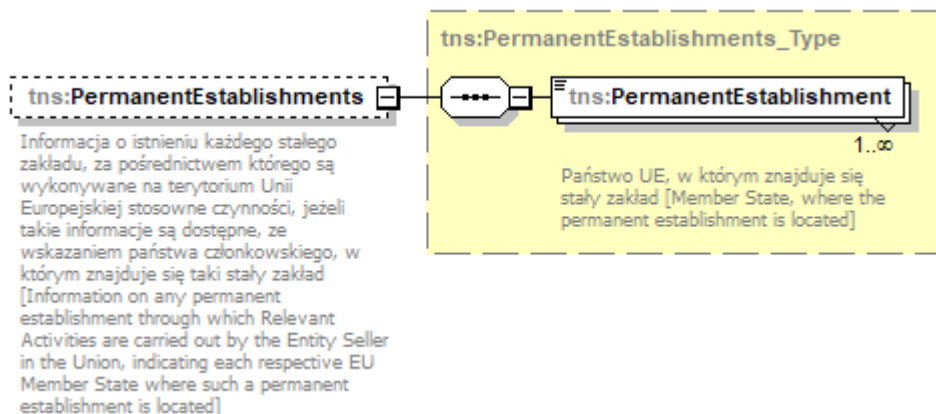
tns:PermanentEstablishments_Type

tns:PermanentEstablishments

Informacja o istnieniu każdego stałego zakładu, za pośrednictwem którego są wykonywane na terytorium Unii Europejskiej stosowne czynności, jeżeli takie informacje są dostępne, ze wskazaniem państwa członkowskiego, w którym znajduje się taki stały zakład [Information on any permanent establishment through which Relevant Activities are carried out by the Entity Seller in the Union, indicating each respective EU Member State where such a permanent establishment is located]

tns:PermanentEstablishment

1..∞

Państwo UE, w którym znajduje się stały zakład [Member State, where the permanent establishment is located]